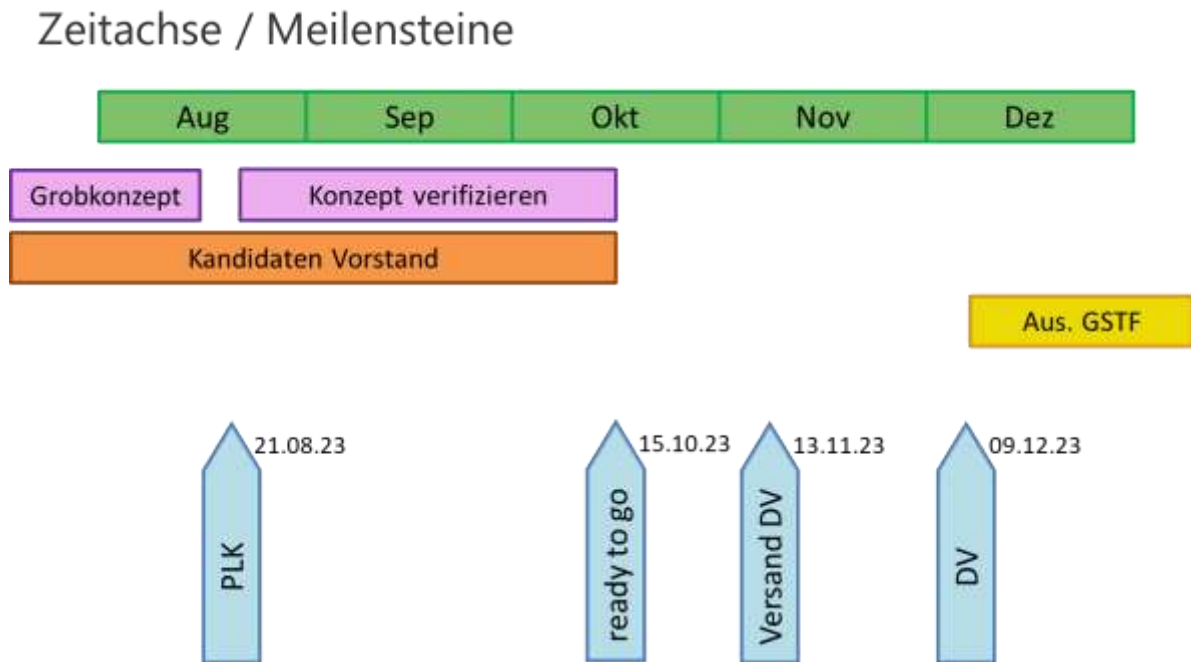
Zeitachse / Meilensteine

| Aug | Sep | Okt | Nov | Dez |
|---|---|---|---|---|

Grobkonzept

Konzept verifizieren

Kandidaten Vorstand

Aus. GSTF

21.08.23
PLK

15.10.23
ready to go

13.11.23
Versand DV

09.12.23
DV